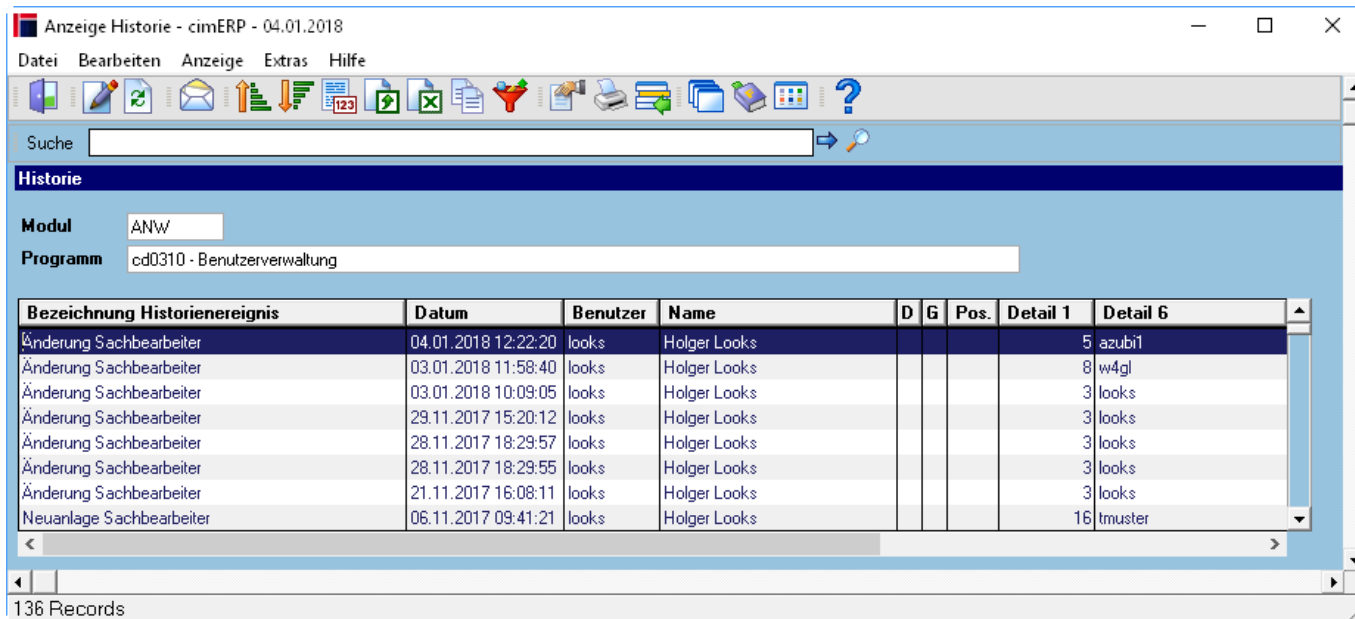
Anzeige Historie - cimERP - 04.01.2018

Datei Bearbeiten Anzeige Extras Hilfe

Suche

Historie

Modul ANW

Programm cd0310 - Benutzerverwaltung

| Bezeichnung Historienereignis | Datum | Benutzer | Name | D | G | Pos. | Detail 1 | Detail 6 |
|---|---|---|---|---|---|---|---|---|
| Änderung Sachbearbeiter | 04.01.2018 12:22:20 | looks | Holger Looks | | | | 5 | azubi1 |
| Änderung Sachbearbeiter | 03.01.2018 11:58:40 | looks | Holger Looks | | | | 8 | w4gl |
| Änderung Sachbearbeiter | 03.01.2018 10:09:05 | looks | Holger Looks | | | | 3 | looks |
| Änderung Sachbearbeiter | 29.11.2017 15:20:12 | looks | Holger Looks | | | | 3 | looks |
| Änderung Sachbearbeiter | 28.11.2017 18:29:57 | looks | Holger Looks | | | | 3 | looks |
| Änderung Sachbearbeiter | 28.11.2017 18:29:55 | looks | Holger Looks | | | | 3 | looks |
| Änderung Sachbearbeiter | 21.11.2017 16:08:11 | looks | Holger Looks | | | | 3 | looks |
| Neuanlage Sachbearbeiter | 06.11.2017 09:41:21 | looks | Holger Looks | | | | 16 | tmuster |

136 Records